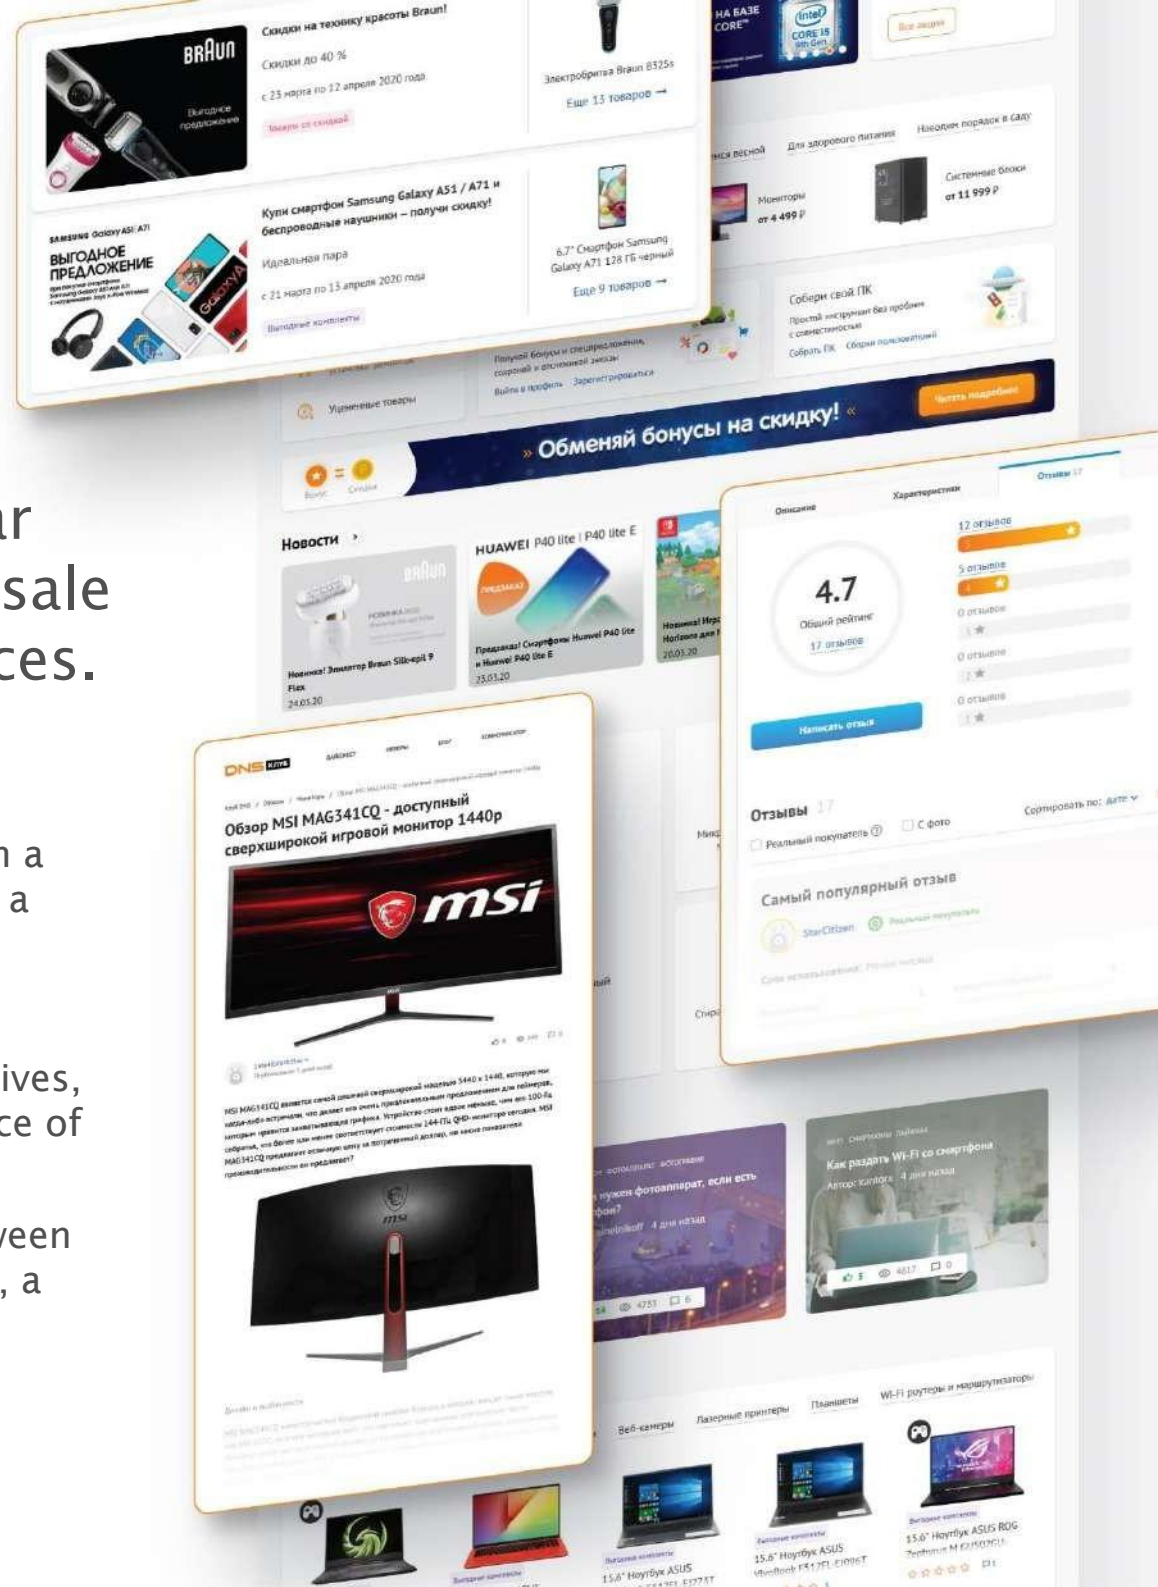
BRAUN

Выгодное предложение

Скидки на технику красоты Braun!

Скидки до 40 %

с 23 марта по 12 апреля 2020 года

Товары со скидкой

Электробритва Braun 8325s

Еще 13 товаров →

SAMSUNG Galaxy A51 | A71

ВЫГОДНОЕ ПРЕДЛОЖЕНИЕ

Купи смартфон Samsung Galaxy A51 / A71 и беспроводные наушники – получи скидку!

Идеальная пара

с 21 марта по 13 апреля 2020 года

Выгодные комплекты

6.7" Смартфон Samsung Galaxy A71 128 ГБ черный

Еще 9 товаров →

НА БАЗЕ CORE

intel CORE i5

Все акции

Для здорового питания

Наводим порядок в саду

Мониторы от 4 499 ₽

Системные блоки от 11 999 ₽

Собери свой ПК

Собрать ПК

Сборки пользователей

Получай бонусы и спецпредложения

Войти в профиль

Зарегистрироваться

Уцененные товары

» Обменяй бонусы на скидку! «

Читать подробнее

Бонус

Скидка

ar

sale

ces.

Новости

Новинка! Эпилятор Braun Silk-epil 9 Flex

24.05.20

HUAWEI P40 lite | P40 lite E

Предзаказ! Смартфоны Huawei P40 lite и Huawei P40 lite E

25.03.20

20.03.20

Описание

Характеристики

Отзывы 17

4.7

Общий рейтинг

17 отзывов

12 отзывов

5 отзывов

0 отзывов

0 отзывов

0 отзывов

Написать отзыв

Отзывы 17

Реальный покупатель

С фото

Сортировать по: дате

Самый популярный отзыв

StarCitizen

Реальный покупатель

DNS КЛУБ

Обзор MSI MAG341CQ - доступный сверхширокой игровой монитор 1440p

msi

n a

a

ives,

ce of

veen

, a

Как раздать Wi-Fi со смартфона

4 дня назад

нужен фотоаппарат, если есть

4 дня назад

4617

4751

Веб-камеры

Лазерные принтеры

Планшеты

Wi-Fi роутеры и маршрутизаторы

15.6" Ноутбук ASUS

15.6" Ноутбук ASUS

15.6" Ноутбук ASUS ROG

Выгодные комплекты